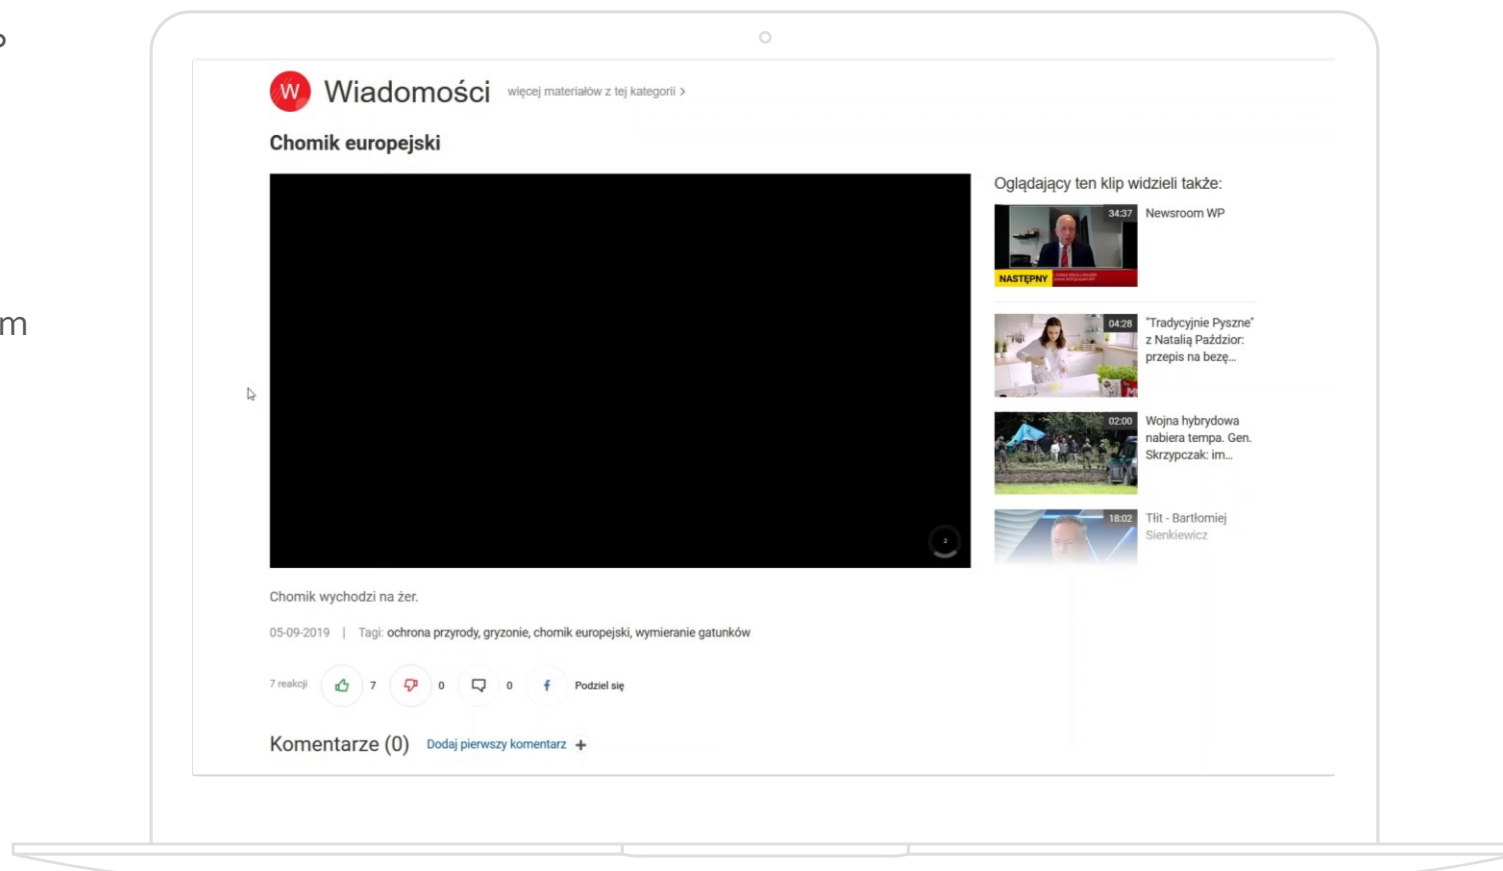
W Wiadomości więcej materiałów z tej kategorii >

Chomik europejski

Oglądający ten klip widzieli także:

34:37 NASTĘPNY Newsroom WP

04:28 "Tradycyjnie Pyszne" z Natalią Paździor: przepis na bezę...

02:00 Wojna hybrydowa nabiera tempa. Gen. Skrzypczak: im...

18:02 Tłit - Bartłomiej Sienkiewicz

Chomik wychodzi na żer.

05-09-2019 | Tagi: ochrona przyrody, gryzonie, chomik europejski, wymieranie gatunków

7 reakcji 7 0 0 Podziel się

Komentarze (0) Dodaj pierwszy komentarz +